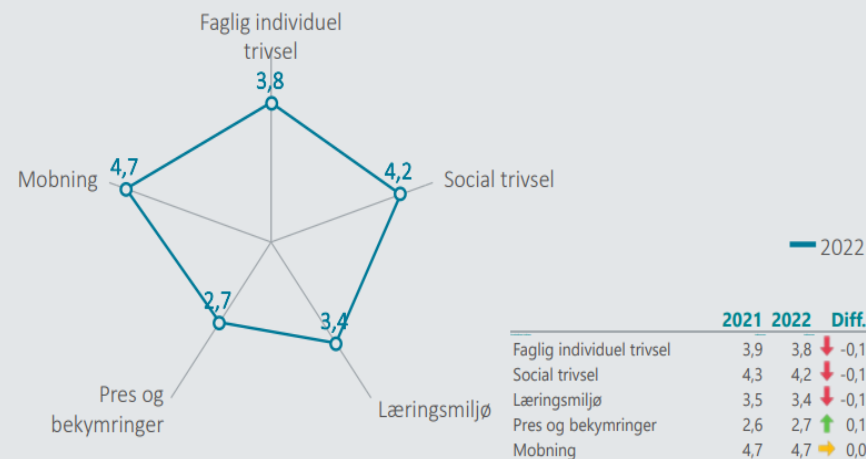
Faglig individuel trivsel
3,8
4,2
Social trivsel
Mobning
4,7
2,7
3,4
Pres og bekymringer
Læringsmiljø

2022

|  | 2021 | 2022 | Diff. |
|---|---|---|---|
| Faglig individuel trivsel | 3,9 | 3,8 | -0,1 |
| Social trivsel | 4,3 | 4,2 | -0,1 |
| Læringsmiljø | 3,5 | 3,4 | -0,1 |
| Pres og bekymringer | 2,6 | 2,7 | 0,1 |
| Mobning | 4,7 | 4,7 | 0,0 |